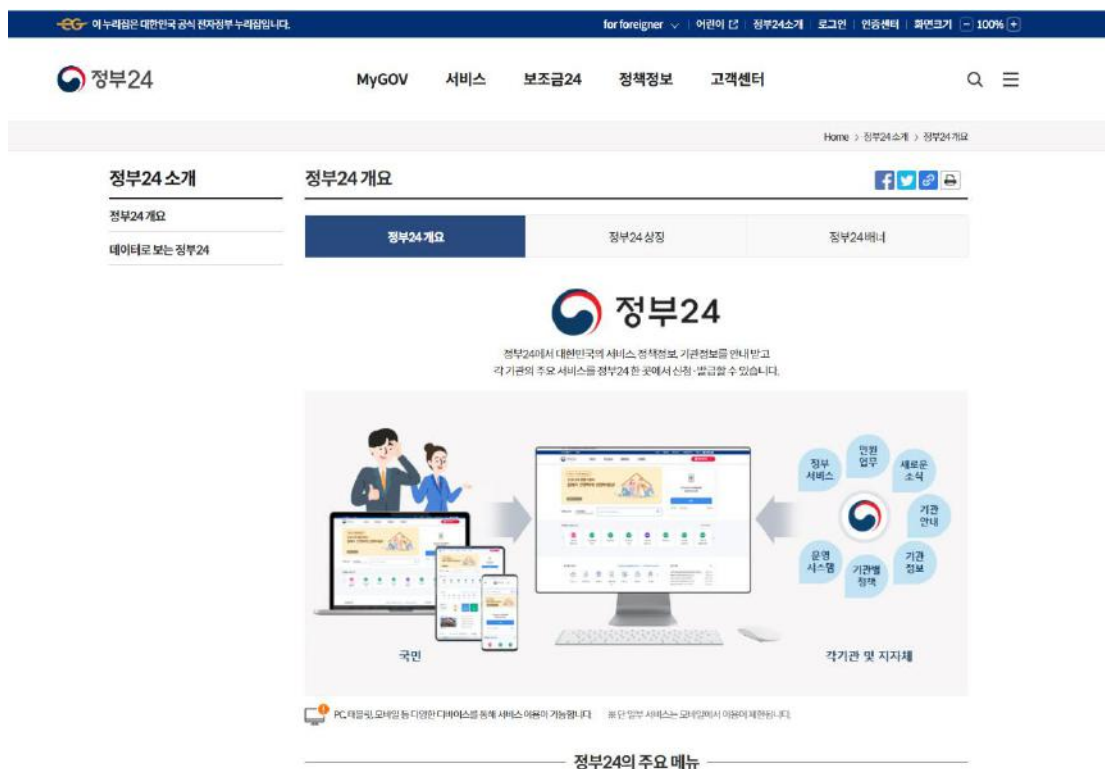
이 누리집은 대한민국 공식 전자정부 누리집입니다.

for foreigner | 어린이 | 정부24소개 | 로그인 | 인증센터 | 화면크기 − 100% +

정부24

MyGOV 서비스 보조금24 정책정보 고객센터

Home > 정부24소개 > 정부24개요

정부24 소개

정부24 개요

데이터로 보는 정부24

정부24 개요

정부24 개요 | 정부24 상징 | 정부24배너

정부24

정부24에서 대한민국의 서비스, 정책정보, 기관정보를 안내받고
각 기관의 주요 서비스를 정부24 한 곳에서 신청·발급할 수 있습니다.

정부 서비스

민원 업무

새로운 소식

기관 안내

기관 정보

기관별 정책

운영 시스템

국민

각기관 및 지자체

PC, 태블릿, 모바일 등 다양한 디바이스를 통해 서비스 이용이 가능합니다. ※ 단, 일부 서비스는 모바일에서 이용이 제한됩니다.

정부24의 주요 메뉴